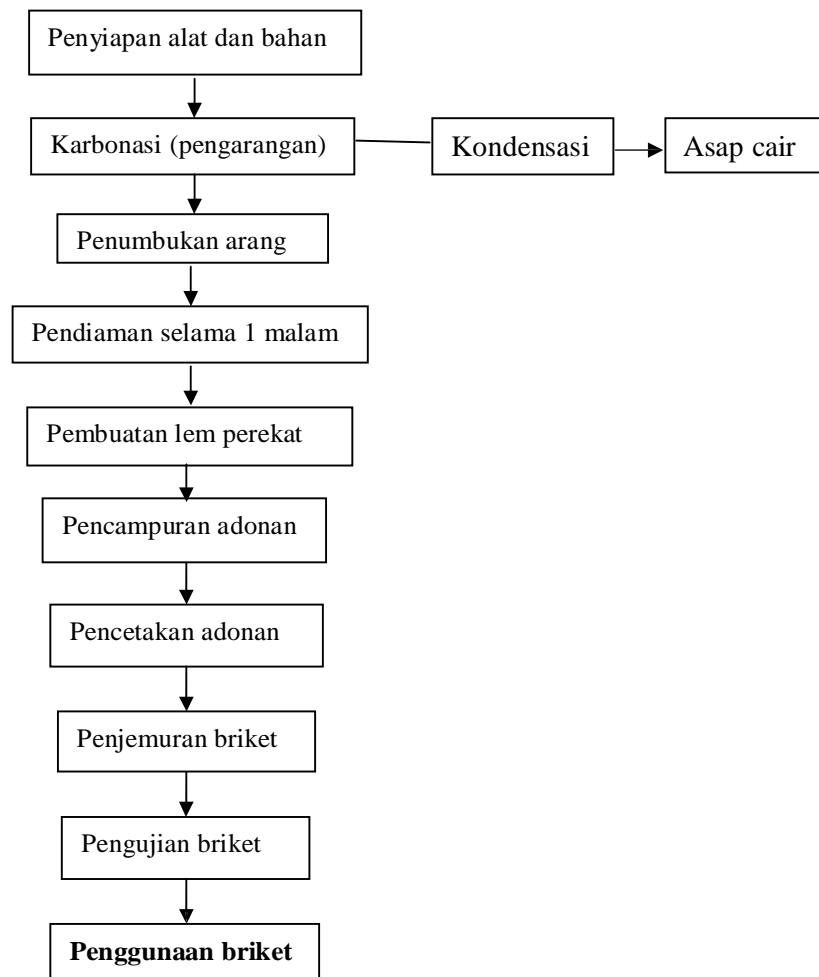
Penyiapan alat dan bahan

Karbonasi (pengarangan)

Kondensasi

Asap cair

Penumbukan arang

Pendiaman selama 1 malam

Pembuatan lem perekat

Pencampuran adonan

Pencetakan adonan

Penjemuran briket

Pengujian briket

**Penggunaan briket**